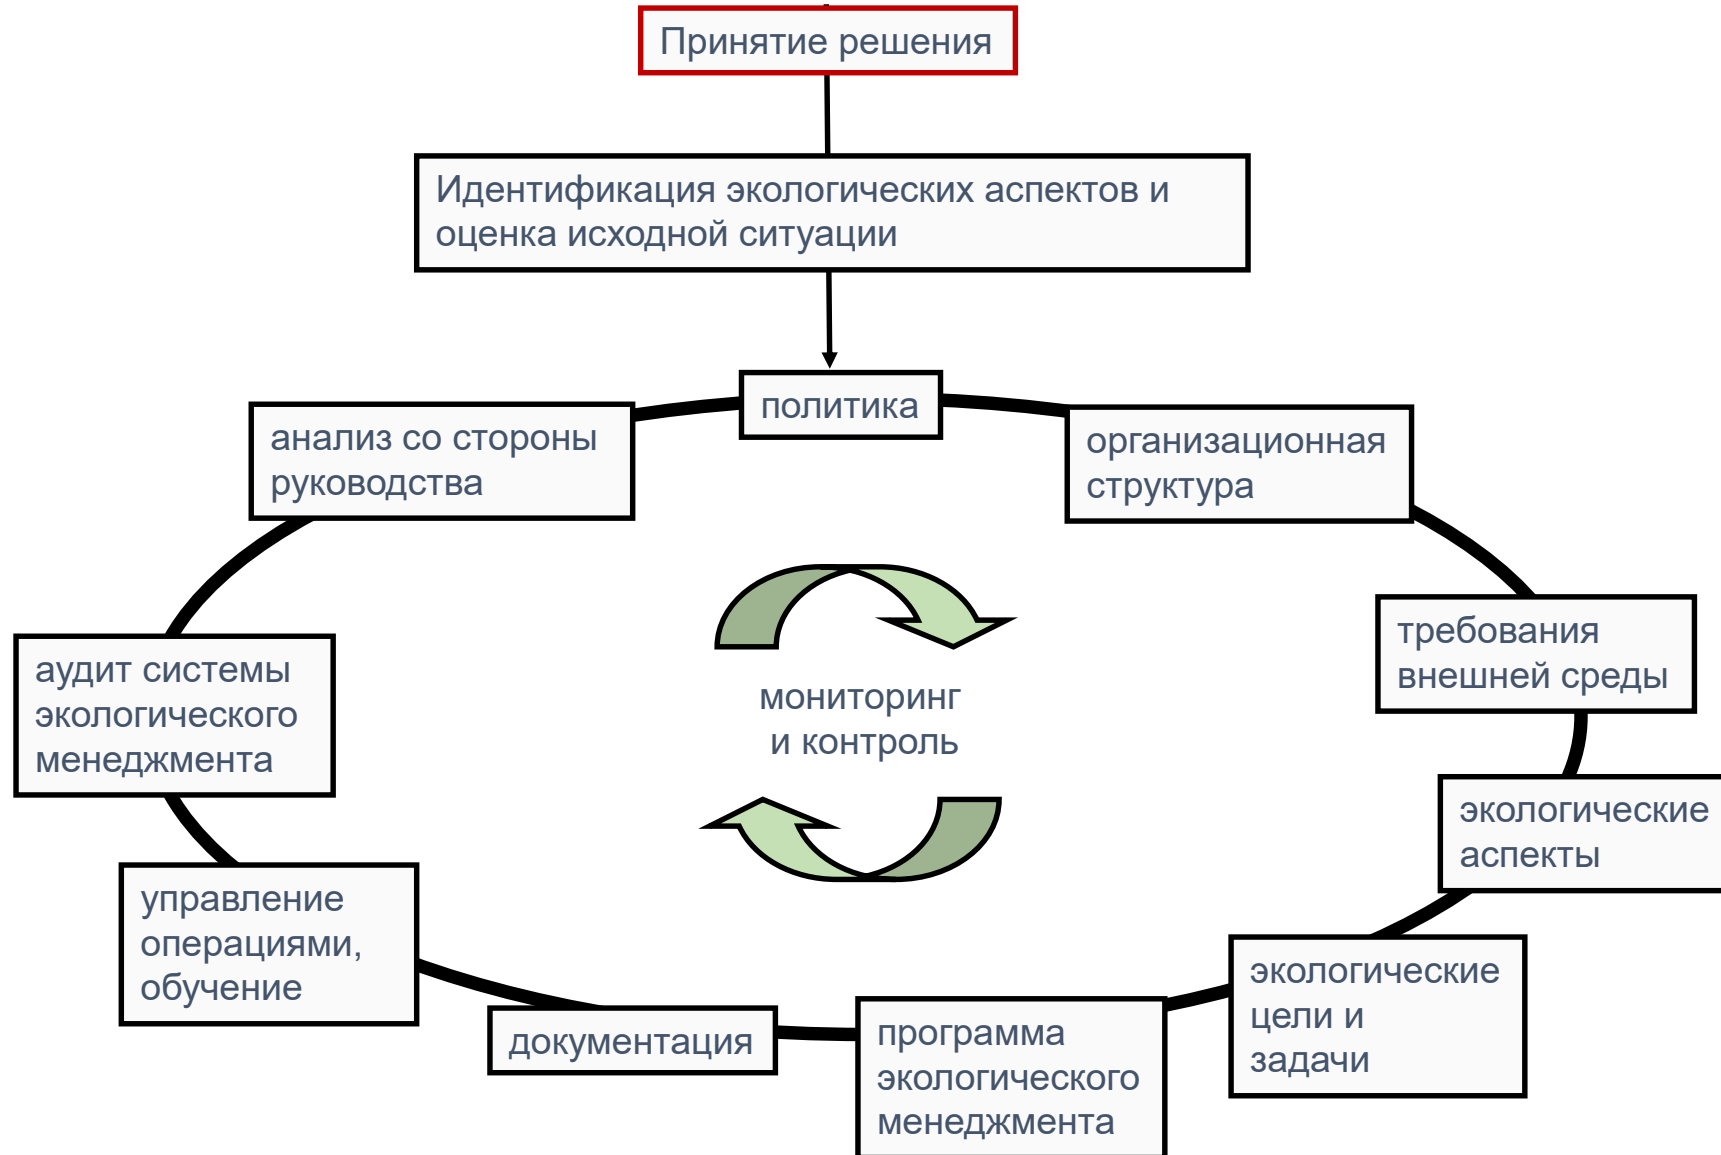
Принятие решения

Идентификация экологических аспектов и оценка исходной ситуации

политика

организационная структура

требования внешней среды

экологические аспекты

экологические цели и задачи

программа экологического менеджмента

документация

управление операциями, обучение

аудит системы экологического менеджмента

анализ со стороны руководства

мониторинг и контроль